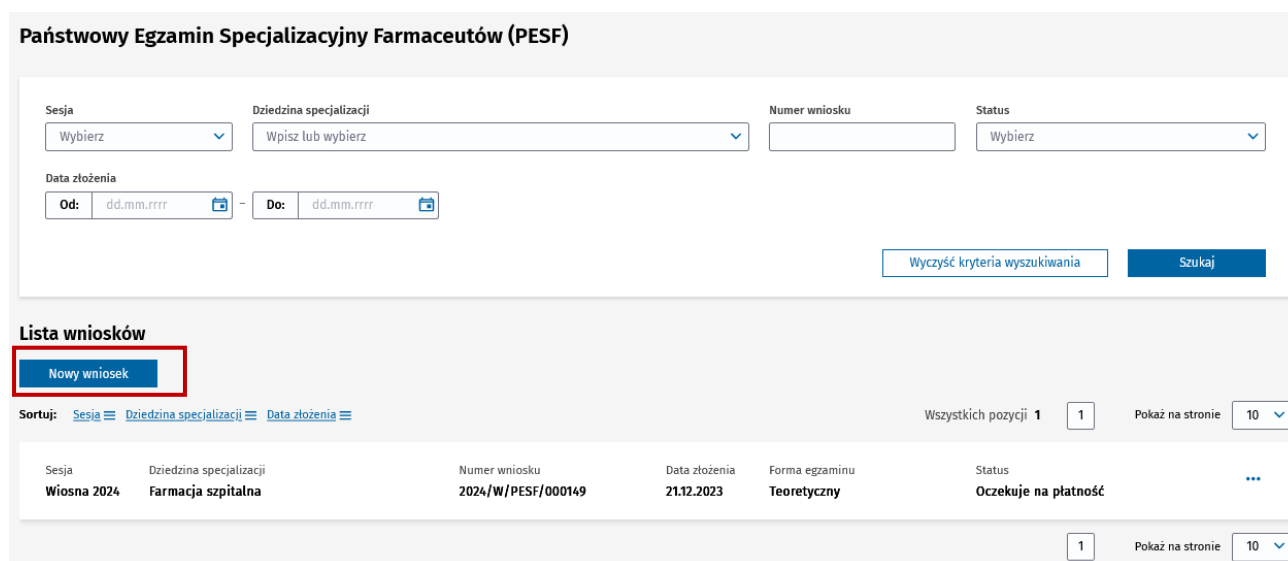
Państwowy Egzamin Specjalizacyjny Farmaceutów (PESF)

Sesja
Wybierz

Dziedzina specjalizacji
Wpisz lub wybierz

Numer wniosku

Status
Wybierz

Data złożenia
Od: dd.mm.rrrr – Do: dd.mm.rrrr

Wyczyść kryteria wyszukiwania

Szukaj

Lista wniosków

Nowy wniosek

Sortuj: Sesja Dziedzina specjalizacji Data złożenia

Wszystkich pozycji 1

1

Pokaż na stronie 10

| Sesja | Dziedzina specjalizacji | Numer wniosku | Data złożenia | Forma egzaminu | Status |
|---|---|---|---|---|---|
| Wiosna 2024 | Farmacja szpitalna | 2024/W/PESF/000149 | 21.12.2023 | Teoretyczny | Oczekuje na płatność |

...

1

Pokaż na stronie 10